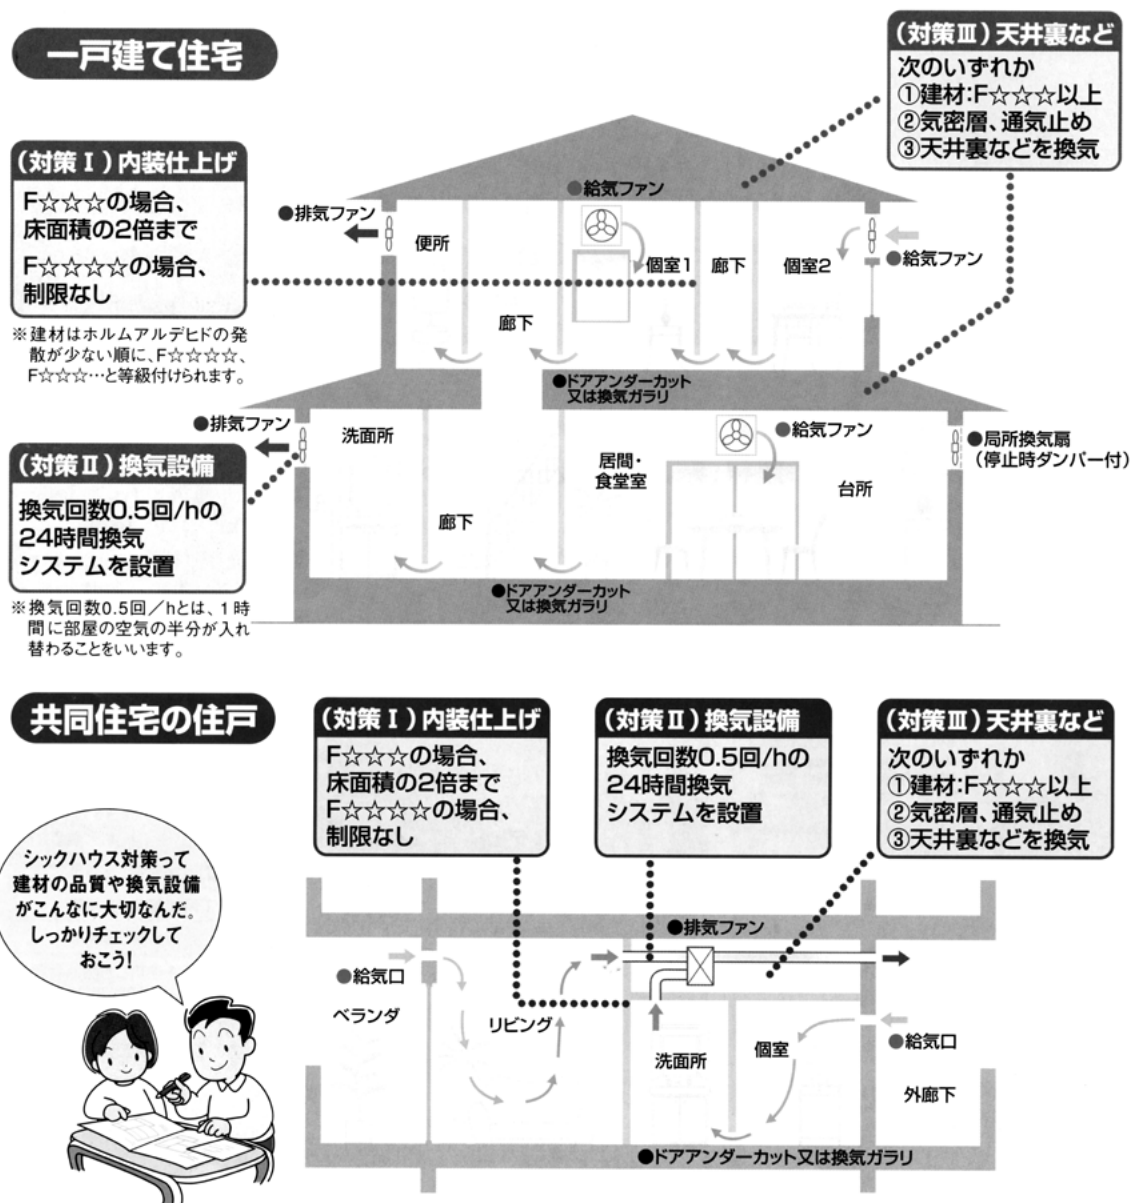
一戸建て住宅

(対策Ⅲ)天井裏など
次のいずれか
①建材:F☆☆☆以上
②気密層、通気止め
③天井裏などを換気

(対策Ⅰ)内装仕上げ
F☆☆☆の場合、床面積の2倍まで
F☆☆☆☆の場合、制限なし

※建材はホルムアルデヒドの発散が少ない順に、F☆☆☆☆、F☆☆☆…と等級付けられます。

●給気ファン
●排気ファン
便所
個室1
廊下
個室2
●給気ファン
廊下
●ドアアンダーカット又は換気ガラリ
●排気ファン
洗面所
●給気ファン
●局所換気扇(停止時ダンパー付)
居間・食堂室
台所
廊下
●ドアアンダーカット又は換気ガラリ

(対策Ⅱ)換気設備
換気回数0.5回/hの24時間換気システムを設置

※換気回数0.5回/hとは、1時間に部屋の空気の半分が入れ替わることをいいます。

共同住宅の住戸

(対策Ⅰ)内装仕上げ
F☆☆☆の場合、床面積の2倍まで
F☆☆☆☆の場合、制限なし

(対策Ⅱ)換気設備
換気回数0.5回/hの24時間換気システムを設置

(対策Ⅲ)天井裏など
次のいずれか
①建材:F☆☆☆以上
②気密層、通気止め
③天井裏などを換気

シックハウス対策って建材の品質や換気設備がこんなに大切なんだ。しっかりチェックしておこう!

●排気ファン
●給気口
ベランダ
リビング
洗面所
個室
●給気口
外廊下
●ドアアンダーカット又は換気ガラリ